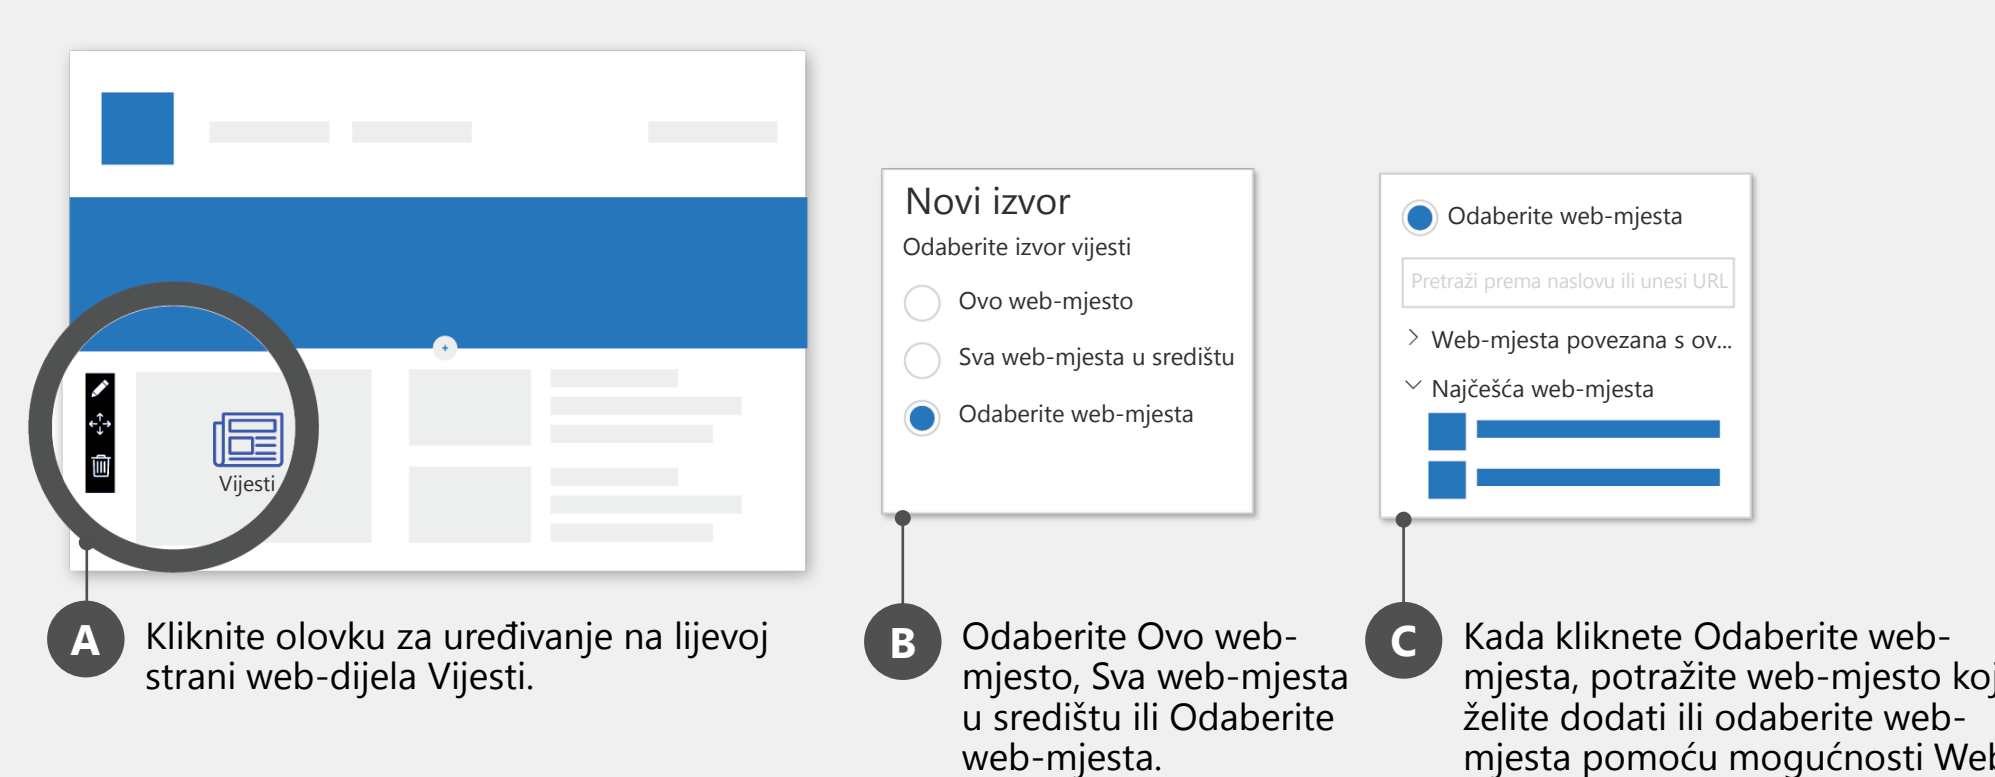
Vijesti

Novi izvor

Odaberite izvor vijesti

Ovo web-mjesto

Sva web-mjesta u središtu

Odaberite web-mjesta

Odaberite web-mjesta

Pretraži prema naslovu ili unesi URL

Web-mjesta povezana s ov...

Najčešća web-mjesta

A Kliknite olovku za uređivanje na lijevoj strani web-dijela Vijesti.

B Odaberite Ovo web-mjesto, Sva web-mjesta u središtu ili Odaberite web-mjesta.

C Kada kliknete Odaberite web-mjesta, potražite web-mjesto ko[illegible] želite dodati ili odaberite web-mjesta pomoću mogućnosti We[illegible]